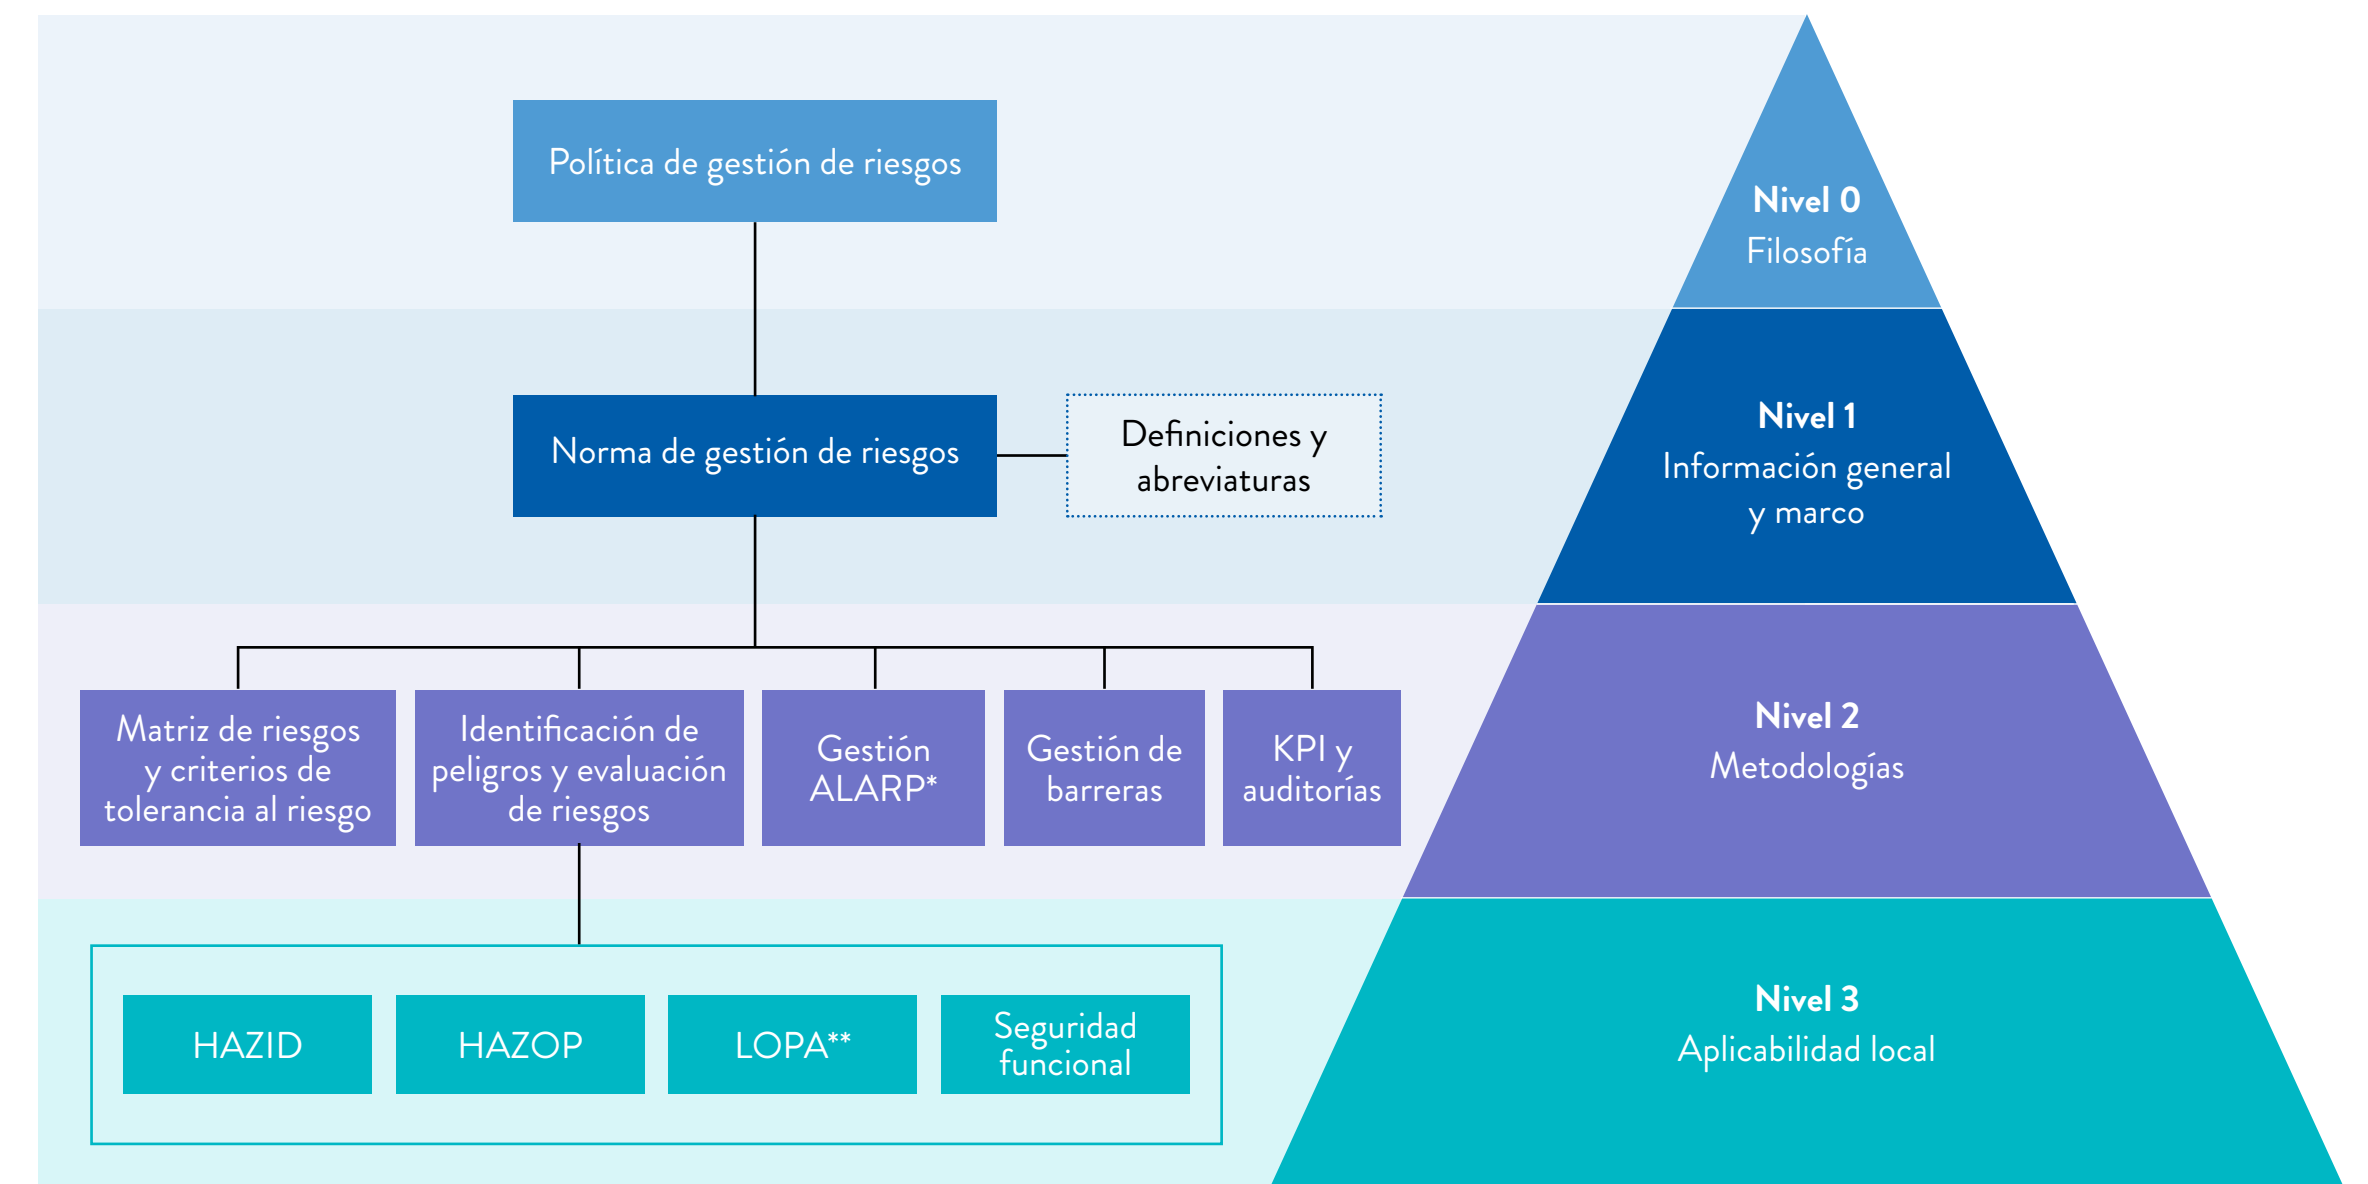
Política de gestión de riesgos

Norma de gestión de riesgos

Definiciones y abreviaturas

Matriz de riesgos y criterios de tolerancia al riesgo

Identificación de peligros y evaluación de riesgos

Gestión ALARP*

Gestión de barreras

KPI y auditorías

HAZID

HAZOP

LOPA**

Seguridad funcional

Nivel 0
Filosofía

Nivel 1
Información general y marco

Nivel 2
Metodologías

Nivel 3
Aplicabilidad local